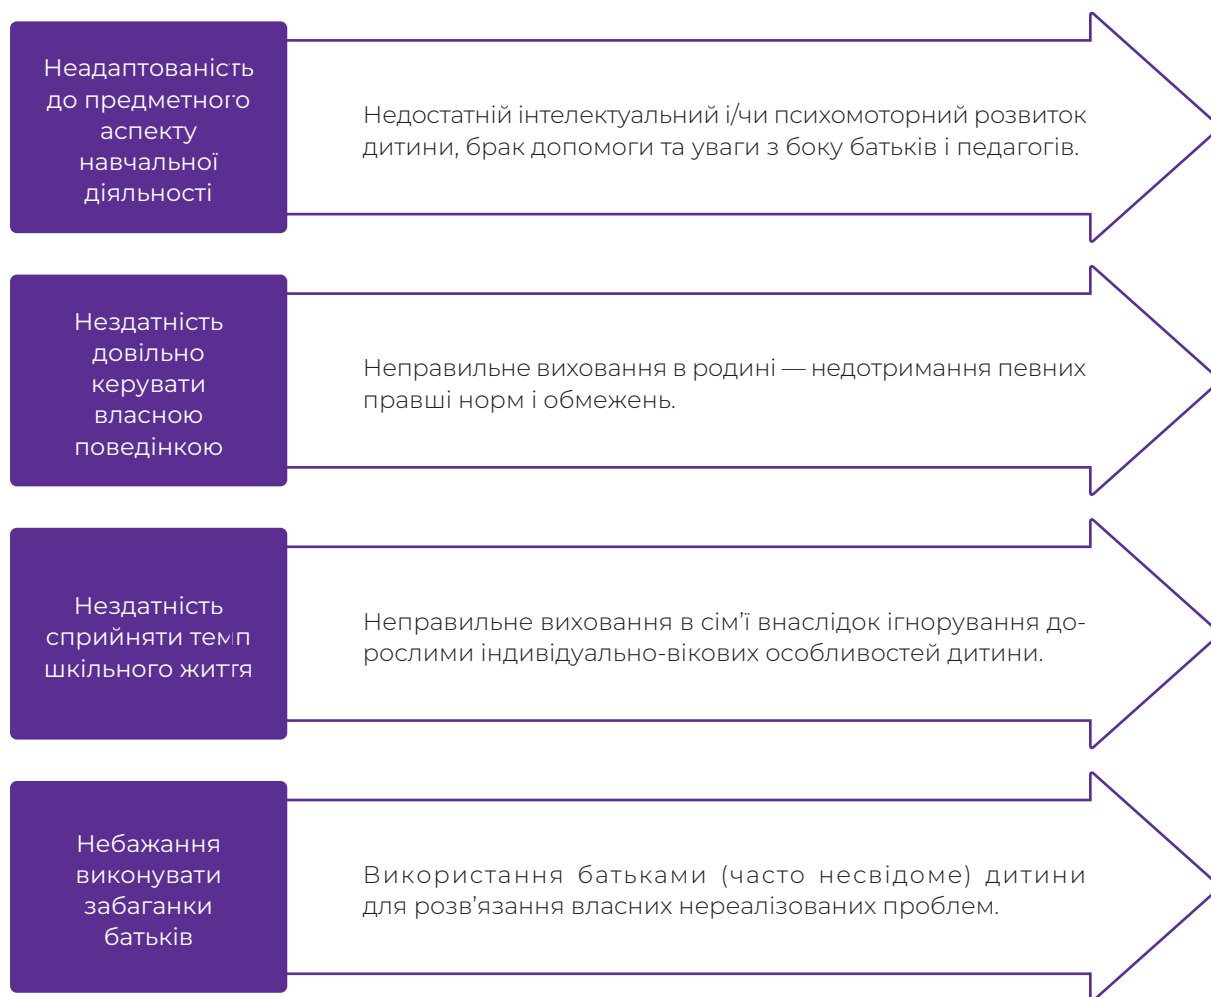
Неадаптованість до предметного аспекту навчальної діяльності

Недостатній інтелектуальний і/чи психомоторний розвиток дитини, брак допомоги та уваги з боку батьків і педагогів.

Нездатність довільно керувати власною поведінкою

Неправильне виховання в родині — недотримання певних правші норм і обмежень.

Нездатність сприйняти темп шкільного життя

Неправильне виховання в сім'ї внаслідок ігнорування дорослими індивідуально-вікових особливостей дитини.

Небажання виконувати забаганки батьків

Використання батьками (часто несвідоме) дитини для розв'язання власних нереалізованих проблем.